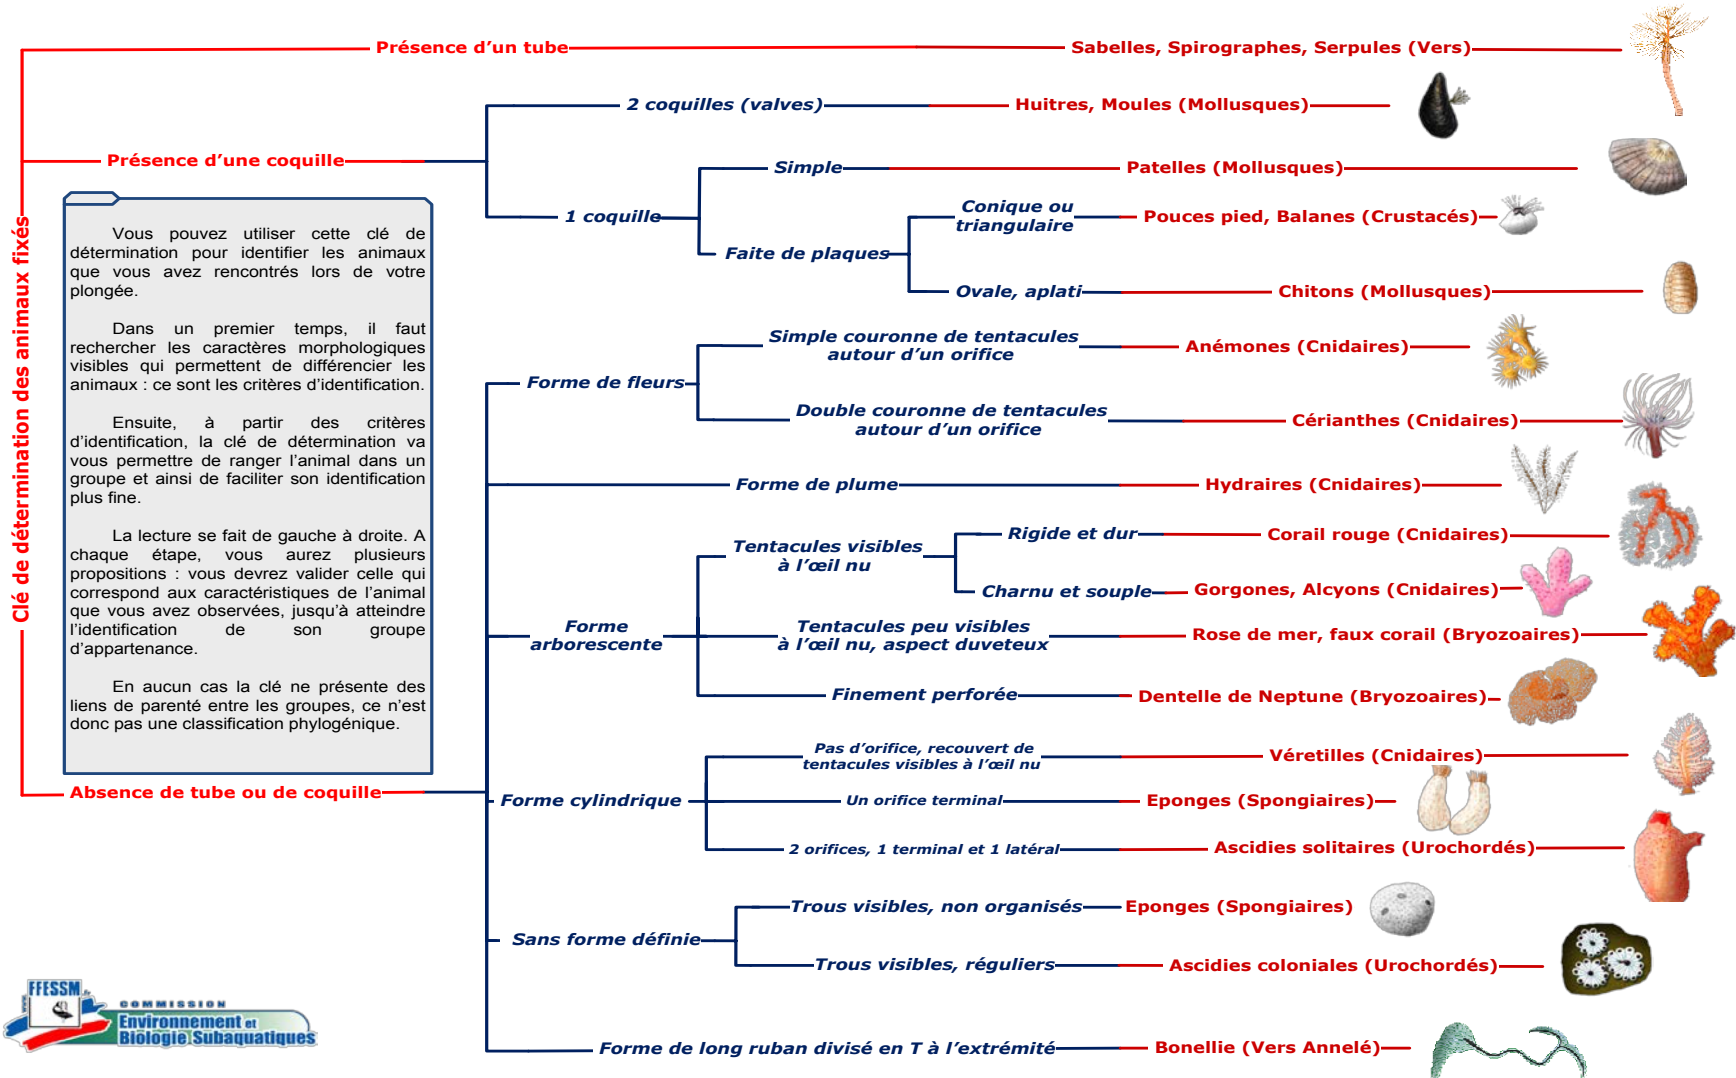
Clé de détermination des animaux fixés

Présence d'un tube — Sabelles, Spirographes, Serpules (Vers)

Présence d'une coquille

2 coquilles (valves) — Huitres, Moules (Mollusques)

1 coquille

Simple — Patelles (Mollusques)

Faite de plaques

Conique ou triangulaire — Pouces pied, Balanes (Crustacés)

Ovale, aplati — Chitons (Mollusques)

Vous pouvez utiliser cette clé de détermination pour identifier les animaux que vous avez rencontrés lors de votre plongée.

Dans un premier temps, il faut rechercher les caractères morphologiques visibles qui permettent de différencier les animaux : ce sont les critères d'identification.

Ensuite, à partir des critères d'identification, la clé de détermination va vous permettre de ranger l'animal dans un groupe et ainsi de faciliter son identification plus fine.

La lecture se fait de gauche à droite. A chaque étape, vous aurez plusieurs propositions : vous devrez valider celle qui correspond aux caractéristiques de l'animal que vous avez observées, jusqu'à atteindre l'identification de son groupe d'appartenance.

En aucun cas la clé ne présente des liens de parenté entre les groupes, ce n'est donc pas une classification phylogénique.

Absence de tube ou de coquille

Forme de fleurs

Simple couronne de tentacules autour d'un orifice — Anémones (Cnidaires)

Double couronne de tentacules autour d'un orifice — Cérianthes (Cnidaires)

Forme de plume — Hydraires (Cnidaires)

Forme arborescente

Tentacules visibles à l'œil nu

Rigide et dur — Corail rouge (Cnidaires)

Charnu et souple — Gorgones, Alcyons (Cnidaires)

Tentacules peu visibles à l'œil nu, aspect duveteux — Rose de mer, faux corail (Bryozoaires)

Finement perforée — Dentelle de Neptune (Bryozoaires)

Forme cylindrique

Pas d'orifice, recouvert de tentacules visibles à l'œil nu — Vérétilles (Cnidaires)

Un orifice terminal — Eponges (Spongiaires)

2 orifices, 1 terminal et 1 latéral — Ascidies solitaires (Urochordés)

Sans forme définie

Trous visibles, non organisés — Eponges (Spongiaires)

Trous visibles, réguliers — Ascidies coloniales (Urochordés)

Forme de long ruban divisé en T à l'extrémité — Bonellie (Vers Annelé)

FFESSM COMMISSION Environnement et Biologie Subaquatiques